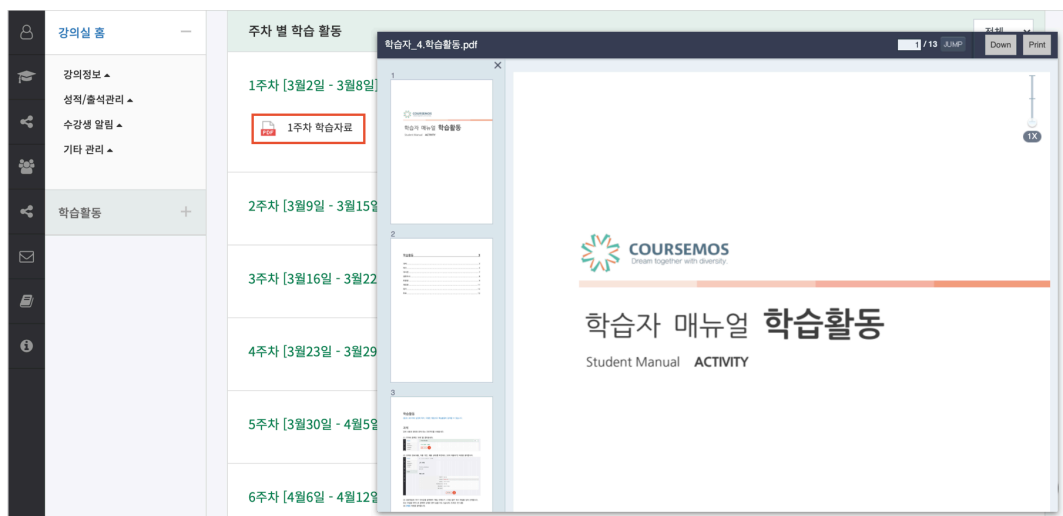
강의실 홈

강의정보 ▲

성적/출석관리 ▲

수강생 알림 ▲

기타 관리 ▲

학습활동

주차 별 학습 활동

전체

1주차 [3월2일 - 3월8일]

PDF 1주차 학습자료

2주차 [3월9일 - 3월15일]

3주차 [3월16일 - 3월22

4주차 [3월23일 - 3월29

5주차 [3월30일 - 4월5일

6주차 [4월6일 - 4월12일

학습자_4.학습활동.pdf

1 / 13 JUMP

Down

Print

1

COURSEMOS

학습자 매뉴얼 학습활동

Student Manual ACTIVITY

2

3

1X

COURSEMOS

Dream together with diversity.

학습자 매뉴얼 학습활동

Student Manual ACTIVITY